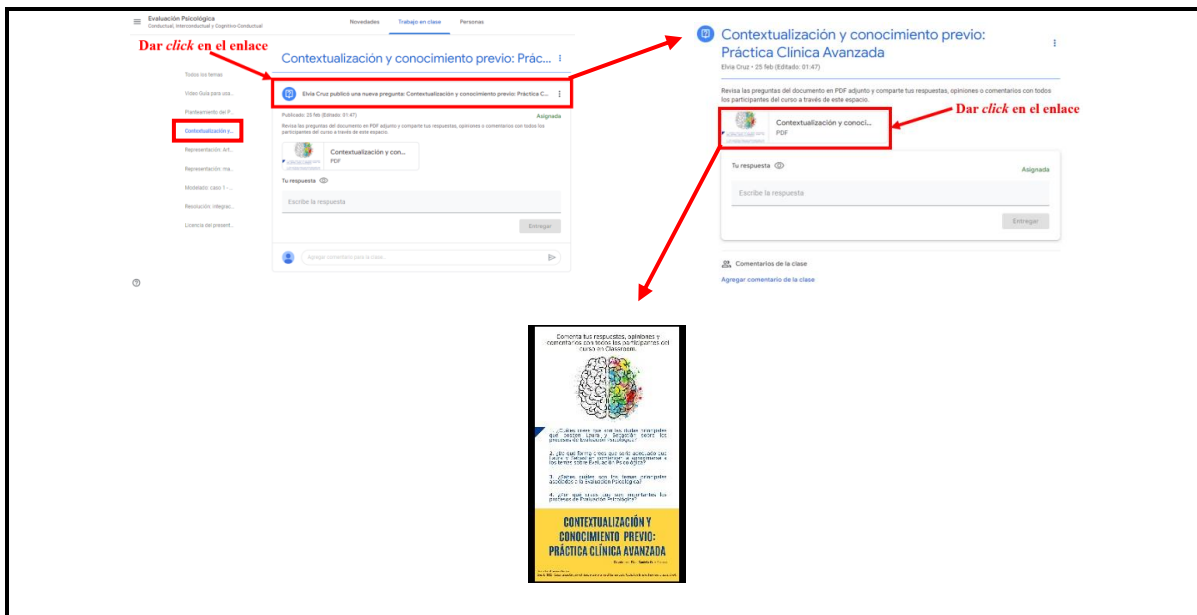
Evaluación Psicológica
Contextual, Intercontextual y Cognitivo-Conductual

Novedades Trabajo en clase Personas

Dar *click* en el enlace

Contextualización y conocimiento previo: Prác...

Todos los temas
Video Guía para usa...
Planteamiento del P...
Contextualización y...
Representación: Art...
Representación: ma...
Modelado: caso 1 -...
Resolución: integrac...
Licencia del present...

Elvia Cruz publicó una nueva pregunta: Contextualización y conocimiento previo: Práctica C...

Publicado: 25 feb (Editado: 01:47)
Asignada
Revisa las preguntas del documento en PDF adjunto y comparte tus respuestas, opiniones o comentarios con todos los participantes del curso a través de este espacio.

Contextualización y con...
PDF

Tu respuesta
Escribe la respuesta
Entregar

Agregar comentario para la clase...

Contextualización y conocimiento previo: Práctica Clínica Avanzada
Elvia Cruz • 25 feb (Editado: 01:47)

Revisa las preguntas del documento en PDF adjunto y comparte tus respuestas, opiniones o comentarios con todos los participantes del curso a través de este espacio.

Dar *click* en el enlace

Contextualización y conoci...
PDF

Tu respuesta
Asignada
Escribe la respuesta
Entregar

Comentarios de la clase
Agregar comentario de la clase

Comenta tus respuestas, opiniones y comentarios con todos los participantes del curso en Classroom.

1. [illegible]
2. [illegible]
3. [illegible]
4. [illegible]

CONTEXTUALIZACIÓN Y CONOCIMIENTO PREVIO: PRÁCTICA CLÍNICA AVANZADA

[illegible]